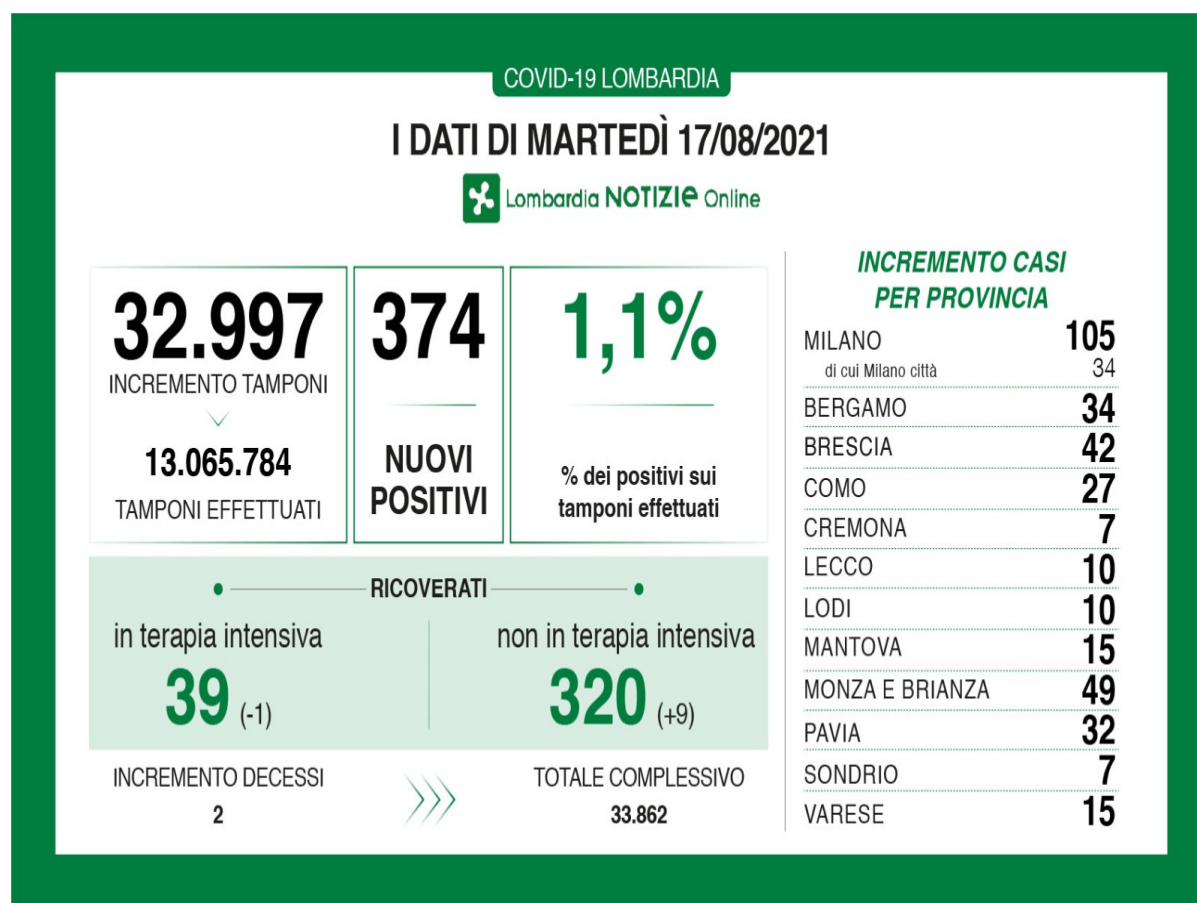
COVID-19 LOMBARDIA

I DATI DI MARTEDÌ 17/08/2021

Lombardia NOTIZIE Online

32.997
INCREMENTO TAMPONI

13.065.784
TAMPONI EFFETTUATI

374
NUOVI POSITIVI

1,1%
% dei positivi sui tamponi effettuati

RICOVERATI

in terapia intensiva
39 (-1)

non in terapia intensiva
320 (+9)

INCREMENTO DECESSI
2

TOTALE COMPLESSIVO
33.862

INCREMENTO CASI PER PROVINCIA

| | |
|---|---|
| MILANO | 105 |
| di cui Milano città | 34 |
| BERGAMO | 34 |
| BRESCIA | 42 |
| COMO | 27 |
| CREMONA | 7 |
| LECCO | 10 |
| LODI | 10 |
| MANTOVA | 15 |
| MONZA E BRIANZA | 49 |
| PAVIA | 32 |
| SONDRIO | 7 |
| VARESE | 15 |